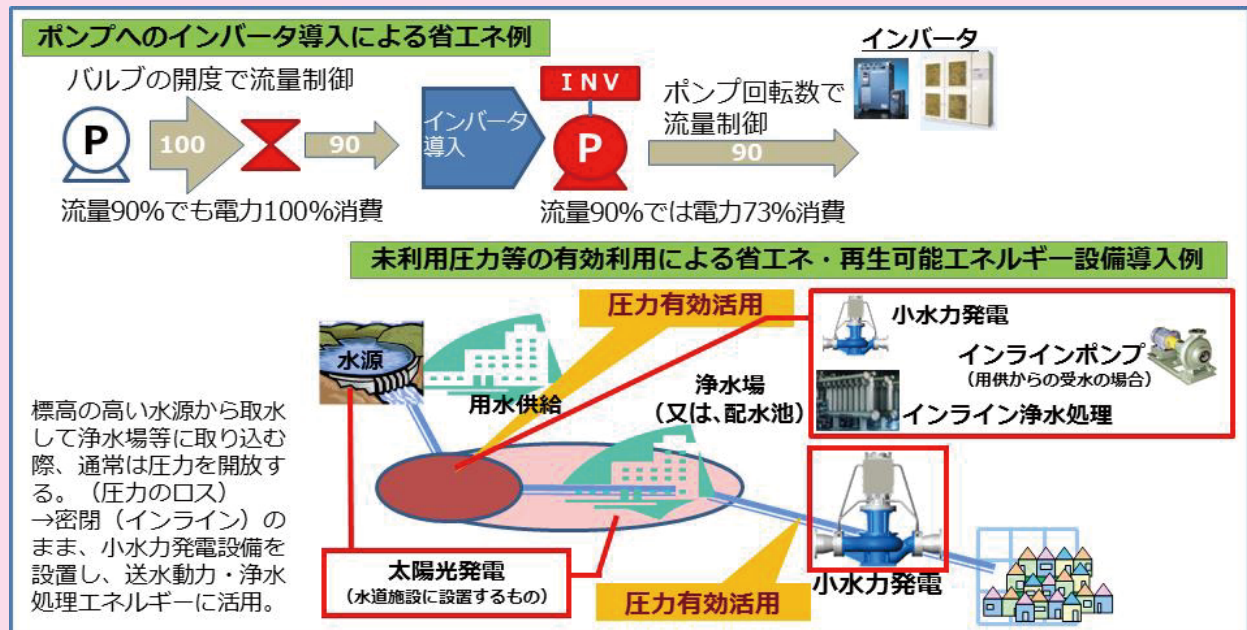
ポンプへのインバータ導入による省エネ例

インバータ

バルブの開度で流量制御

P

100

90

インバータ導入

INV

P

ポンプ回転数で流量制御

90

流量90%でも電力100%消費

流量90%では電力73%消費

未利用圧力等の有効利用による省エネ・再生可能エネルギー設備導入例

圧力有効活用

小水力発電

インラインポンプ
（用供からの受水の場合）

インライン浄水処理

水源

用水供給

浄水場
（又は、配水池）

標高の高い水源から取水して浄水場等に取り込む際、通常は圧力を開放する。（圧力のロス）
→密閉（インライン）のまま、小水力発電設備を設置し、送水動力・浄水処理エネルギーに活用。

太陽光発電
（水道施設に設置するもの）

圧力有効活用

小水力発電